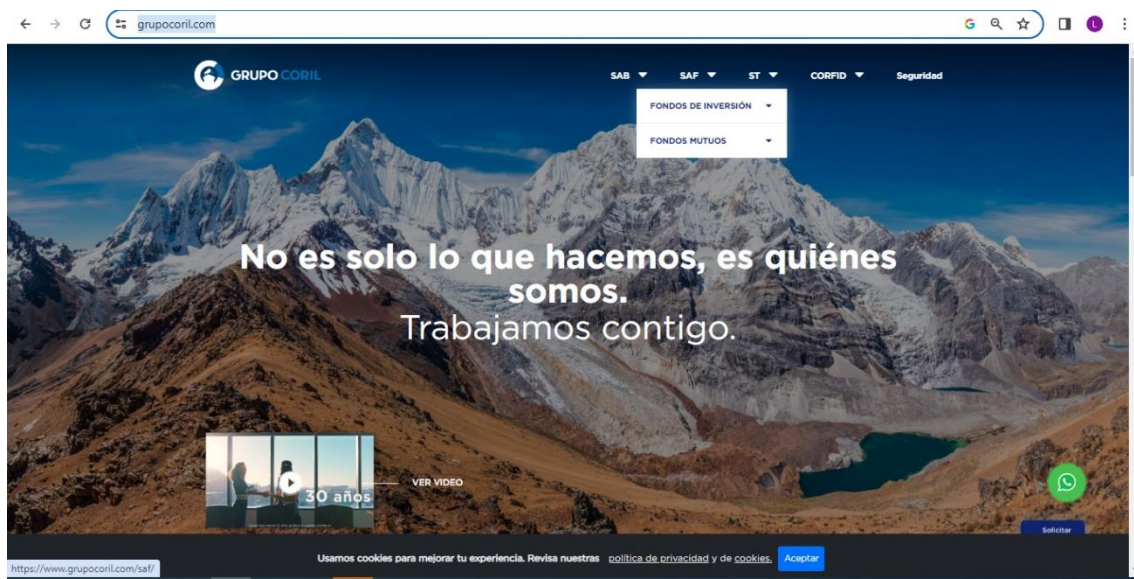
grupocoril.com

GRUPO CORIL

SAB SAF ST CORFID Seguridad

FONDOS DE INVERSIÓN

FONDOS MUTUOS

No es solo lo que hacemos, es quiénes somos.
Trabajamos contigo.

30 años

VER VIDEO

Solicitar

https://www.grupocoril.com/saf/

Usamos cookies para mejorar tu experiencia. Revisa nuestras política de privacidad y de cookies. Aceptar